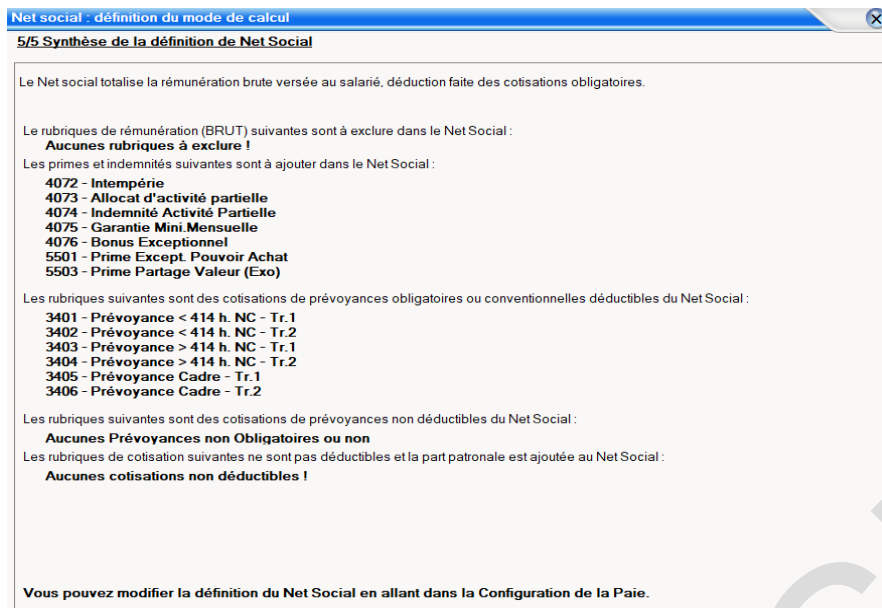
Net social : définition du mode de calcul

5/5 Synthèse de la définition de Net Social

Le Net social totalise la rémunération brute versée au salarié, déduction faite des cotisations obligatoires.

Le rubriques de rémunération (BRUT) suivantes sont à exclure dans le Net Social :
Aucunes rubriques à exclure !
Les primes et indemnités suivantes sont à ajouter dans le Net Social :
4072 - Intempérie
4073 - Allocat d'activité partielle
4074 - Indemnité Activité Partielle
4075 - Garantie Mini.Mensuelle
4076 - Bonus Exceptionnel
5501 - Prime Except. Pouvoir Achat
5503 - Prime Partage Valeur (Exo)

Les rubriques suivantes sont des cotisations de prévoyances obligatoires ou conventionnelles déductibles du Net Social :
3401 - Prévoyance < 414 h. NC - Tr.1
3402 - Prévoyance < 414 h. NC - Tr.2
3403 - Prévoyance > 414 h. NC - Tr.1
3404 - Prévoyance > 414 h. NC - Tr.2
3405 - Prévoyance Cadre - Tr.1
3406 - Prévoyance Cadre - Tr.2

Les rubriques suivantes sont des cotisations de prévoyances non déductibles du Net Social :
Aucunes Prévoyances non Obligatoires ou non
Les rubriques de cotisation suivantes ne sont pas déductibles et la part patronale est ajoutée au Net Social :
Aucunes cotisations non déductibles !

Vous pouvez modifier la définition du Net Social en allant dans la Configuration de la Paie.